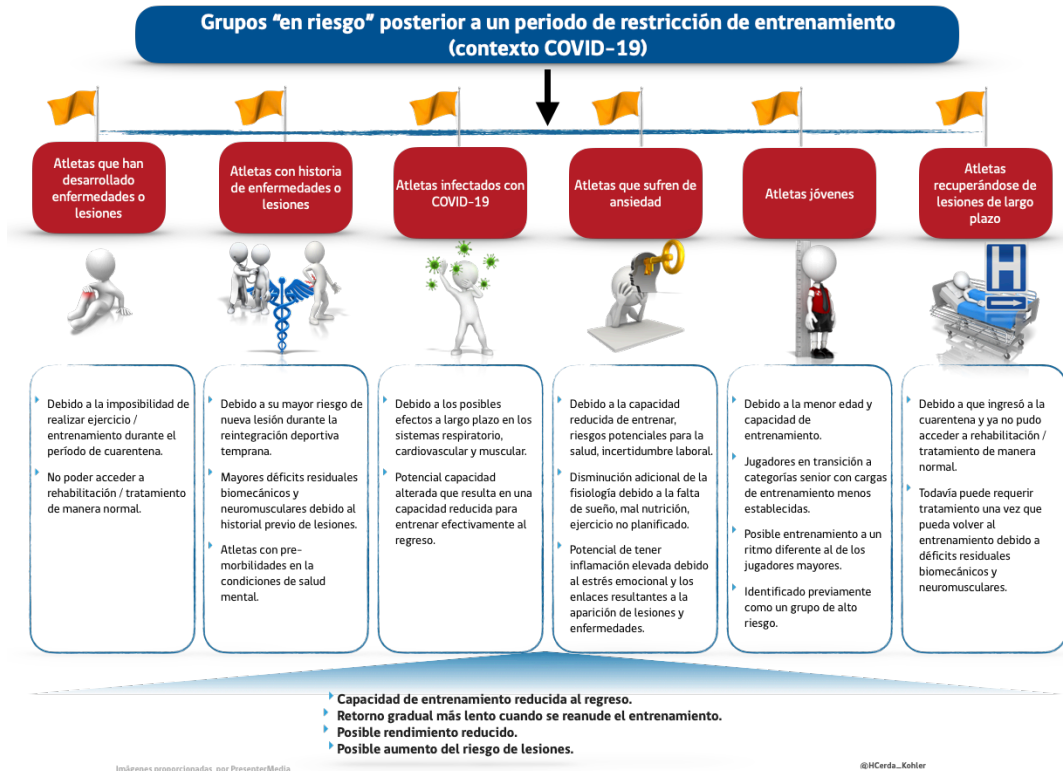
Grupos "en riesgo" posterior a un periodo de restricción de entrenamiento (contexto COVID-19)

Atletas que han desarrollado enfermedades o lesiones

Atletas con historia de enfermedades o lesiones

Atletas infectados con COVID-19

Atletas que sufren de ansiedad

Atletas jóvenes

Atletas recuperándose de lesiones de largo plazo

H

Debido a la imposibilidad de realizar ejercicio / entrenamiento durante el período de cuarentena.

No poder acceder a rehabilitación / tratamiento de manera normal.

Debido a su mayor riesgo de nueva lesión durante la reintegración deportiva temprana.

Mayores déficits residuales biomecánicos y neuromusculares debido al historial previo de lesiones.

Atletas con pre-morbilidades en la condiciones de salud mental.

Debido a los posibles efectos a largo plazo en los sistemas respiratorio, cardiovascular y muscular.

Potencial capacidad alterada que resulta en una capacidad reducida para entrenar efectivamente al regreso.

Debido a la capacidad reducida de entrenar, riesgos potenciales para la salud, incertidumbre laboral.

Disminución adicional de la fisiología debido a la falta de sueño, mal nutrición, ejercicio no planificado.

Potencial de tener inflamación elevada debido al estrés emocional y los enlaces resultantes a la aparición de lesiones y enfermedades.

Debido a la menor edad y capacidad de entrenamiento.

Jugadores en transición a categorías senior con cargas de entrenamiento menos establecidas.

Posible entrenamiento a un ritmo diferente al de los jugadores mayores.

Identificado previamente como un grupo de alto riesgo.

Debido a que ingresó a la cuarentena y ya no pudo acceder a rehabilitación / tratamiento de manera normal.

Todavía puede requerir tratamiento una vez que pueda volver al entrenamiento debido a déficits residuales biomecánicos y neuromusculares.

Capacidad de entrenamiento reducida al regreso.
Retorno gradual más lento cuando se reanude el entrenamiento.
Posible rendimiento reducido.
Posible aumento del riesgo de lesiones.

Imágenes proporcionadas por PresenterMedia

@HCerda_Kohler